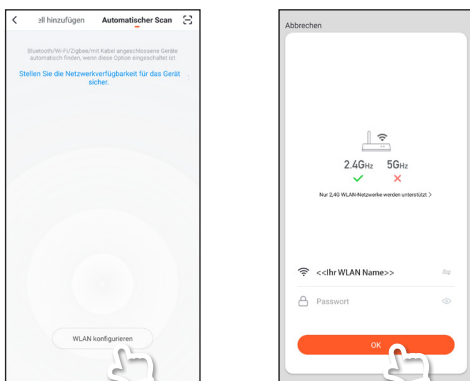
ell hinzufügen Automatischer Scan

Bluetooth/Wi-Fi/Zigbee/mit Kabel angeschlossene Geräte automatisch finden, wenn diese Option eingeschaltet ist

Stellen Sie die Netzwerkverfügbarkeit für das Gerät sicher.

WLAN konfigurieren

Abbrechen

2.4GHz 5GHz

Nur 2,4G WLAN-Netzwerke werden unterstützt >

<<Ihr WLAN Name>>

Passwort

OK